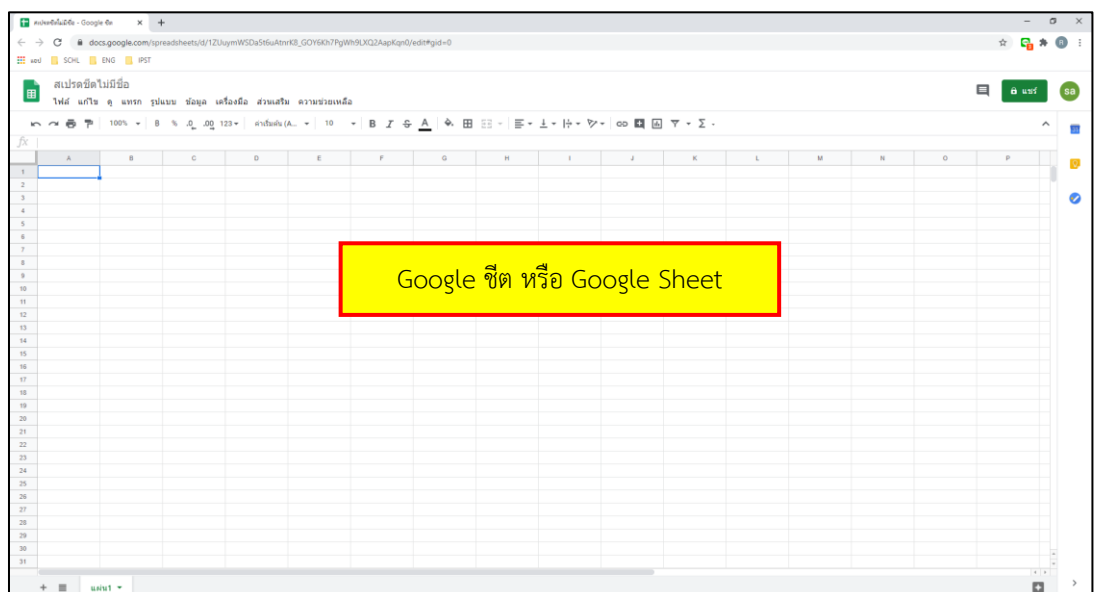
สเปรดชีตไม่มีชื่อ - Google ชีต × +

docs.google.com/spreadsheets/d/1ZUuymWSDa5t6uAtnrK8_GOY6Kh7PgWh9LXQ2AapKqn0/edit#gid=0

แอป SCHL ENG IPST

สเปรดชีตไม่มีชื่อ

ไฟล์ แก้ไข ดู แทรก รูปแบบ ข้อมูล เครื่องมือ ส่วนเสริม ความช่วยเหลือ

แชร์

sa

100% ▾ B % .0 .00 123▾ ค่าเริ่มต้น (A... ▾ 10 ▾ B I S A

fx

| | A | B | C | D | E | F | G | H | I | J | K | L | M | N | O | P |
|---|---|---|---|---|---|---|---|---|---|---|---|---|---|---|---|---|
| 1 | | | | | | | | | | | | | | | | |
| 2 | | | | | | | | | | | | | | | | |
| 3 | | | | | | | | | | | | | | | | |
| 4 | | | | | | | | | | | | | | | | |
| 5 | | | | | | | | | | | | | | | | |
| 6 | | | | | | | | | | | | | | | | |
| 7 | | | | | | | | | | | | | | | | |
| 8 | | | | | | | | | | | | | | | | |
| 9 | | | | | | | | | | | | | | | | |
| 10 | | | | | | | | | | | | | | | | |
| 11 | | | | | | | | | | | | | | | | |
| 12 | | | | | | | | | | | | | | | | |
| 13 | | | | | | | | | | | | | | | | |
| 14 | | | | | | | | | | | | | | | | |
| 15 | | | | | | | | | | | | | | | | |
| 16 | | | | | | | | | | | | | | | | |
| 17 | | | | | | | | | | | | | | | | |
| 18 | | | | | | | | | | | | | | | | |
| 19 | | | | | | | | | | | | | | | | |
| 20 | | | | | | | | | | | | | | | | |
| 21 | | | | | | | | | | | | | | | | |
| 22 | | | | | | | | | | | | | | | | |
| 23 | | | | | | | | | | | | | | | | |
| 24 | | | | | | | | | | | | | | | | |
| 25 | | | | | | | | | | | | | | | | |
| 26 | | | | | | | | | | | | | | | | |
| 27 | | | | | | | | | | | | | | | | |
| 28 | | | | | | | | | | | | | | | | |
| 29 | | | | | | | | | | | | | | | | |
| 30 | | | | | | | | | | | | | | | | |
| 31 | | | | | | | | | | | | | | | | |

Google ชีต หรือ Google Sheet

+ แผ่น1 ▾